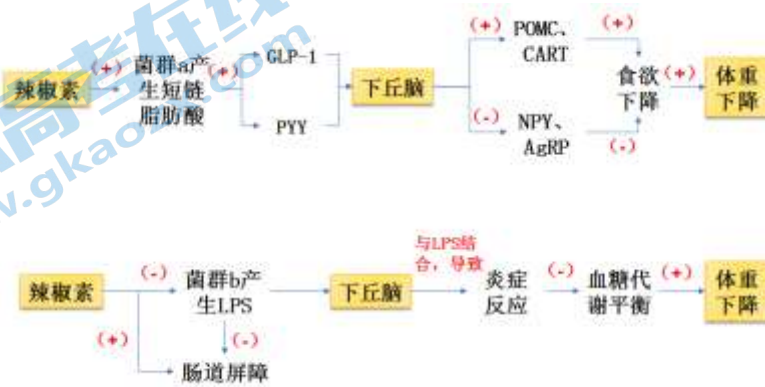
高考在线
www.gkaozx.com

辣椒素 (+) 菌群a产生短链脂肪酸 (+) GLP-1 PYY 下丘脑 (+) POMC、CART (-) NPY、AgRP (+) (-) 食欲下降 (+) 体重下降

辣椒素 (-) 菌群b产生LPS (-) (+) 肠道屏障 下丘脑 与LPS结合，导致 炎症反应 (-) 血糖代谢平衡 (+) 体重下降